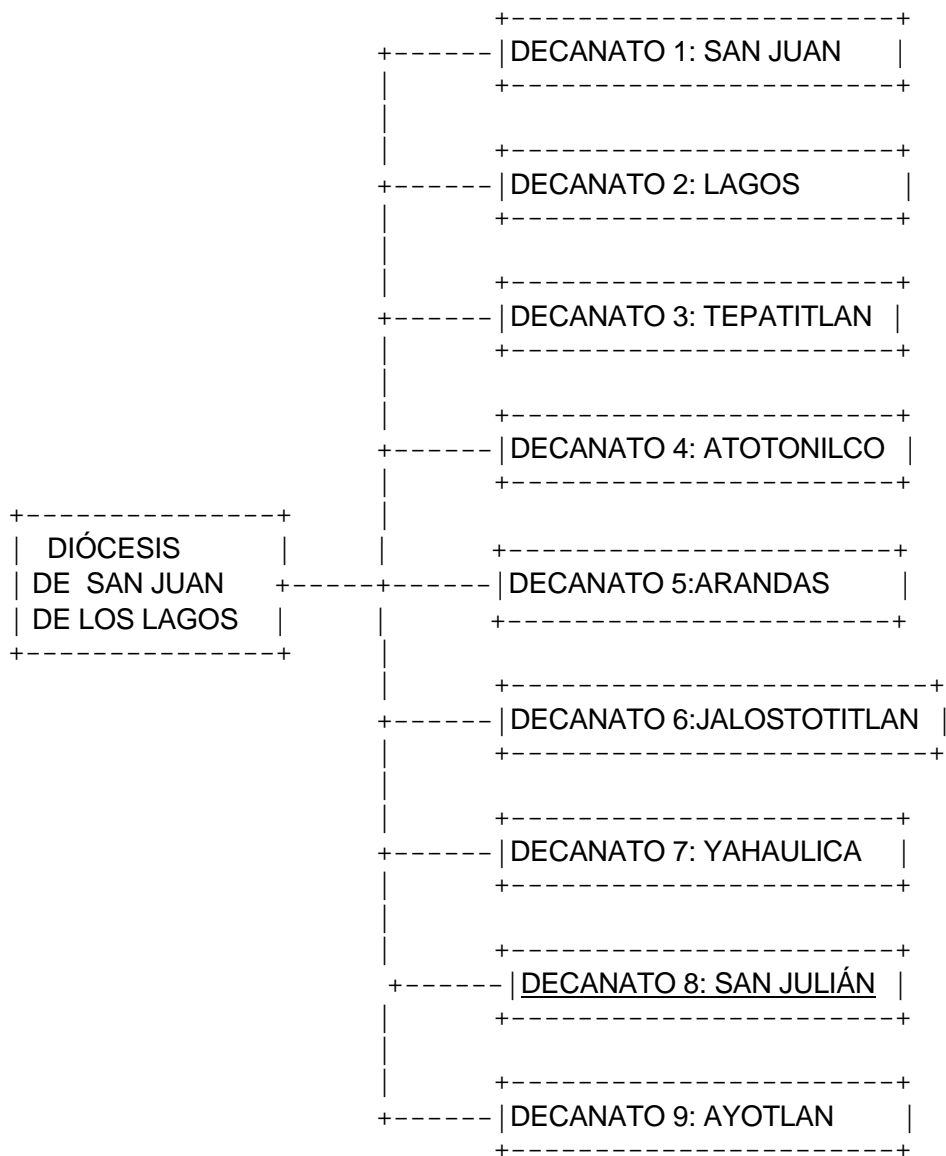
DIÓCESIS DE SAN JUAN DE LOS LAGOS

DECANATO 1: SAN JUAN

DECANATO 2: LAGOS

DECANATO 3: TEPATITLAN

DECANATO 4: ATOTONILCO

DECANATO 5:ARANDAS

DECANATO 6:JALOSTOTITLAN

DECANATO 7: YAHAULICA

DECANATO 8: SAN JULIÁN

DECANATO 9: AYOTLAN